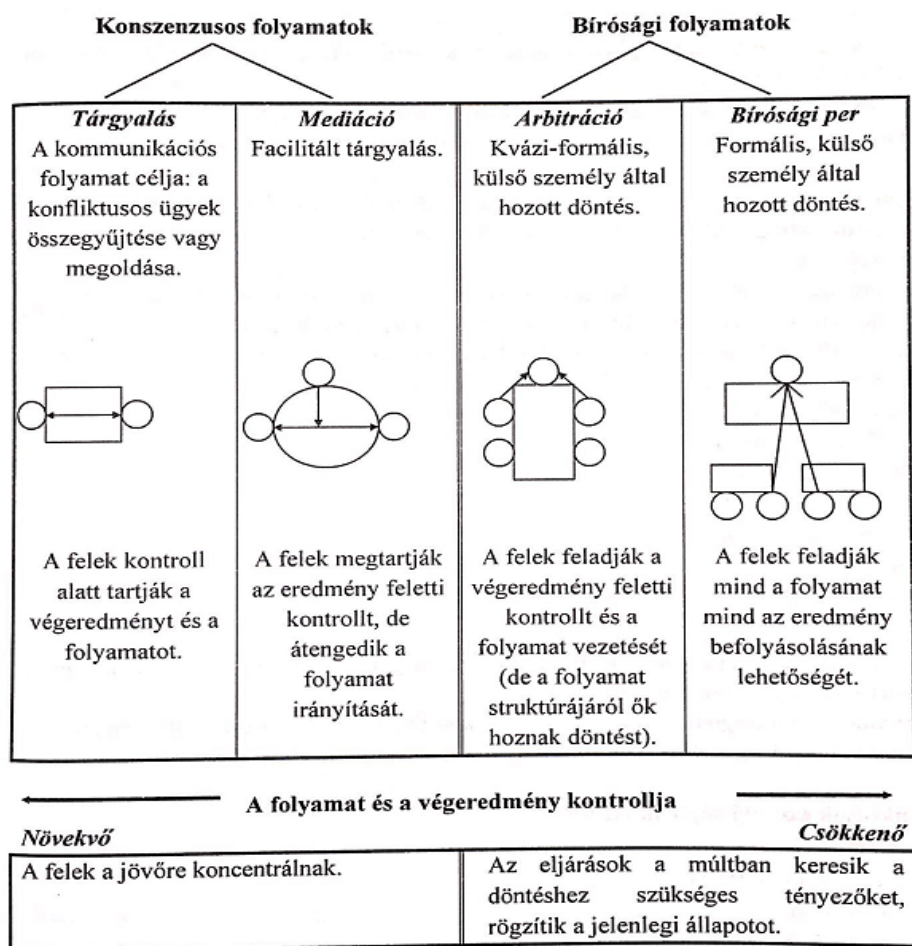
Konszenzusos folyamatok

Bírósági folyamatok

| *Tárgyalás* A kommunikációs folyamat célja: a konfliktusos ügyek összegyűjtése vagy megoldása. | *Mediáció* Facilitált tárgyalás. | *Arbitráció* Kvázi-formális, külső személy által hozott döntés. | *Bírósági per* Formális, külső személy által hozott döntés. |
|---|---|---|---|
| A felek kontroll alatt tartják a végeredményt és a folyamatot. | A felek megtartják az eredmény feletti kontrollt, de átengedik a folyamat irányítását. | A felek feladják a végeredmény feletti kontrollt és a folyamat vezetését (de a folyamat struktúrájáról ők hoznak döntést). | A felek feladják mind a folyamat mind az eredmény befolyásolásának lehetőségét. |

A folyamat és a végeredmény kontrollja

*Növekvő*

*Csökkenő*

| A felek a jövőre koncentrálnak. | Az eljárások a múltban keresik a döntéshez szükséges tényezőket, rögzítik a jelenlegi állapotot. |
|---|---|